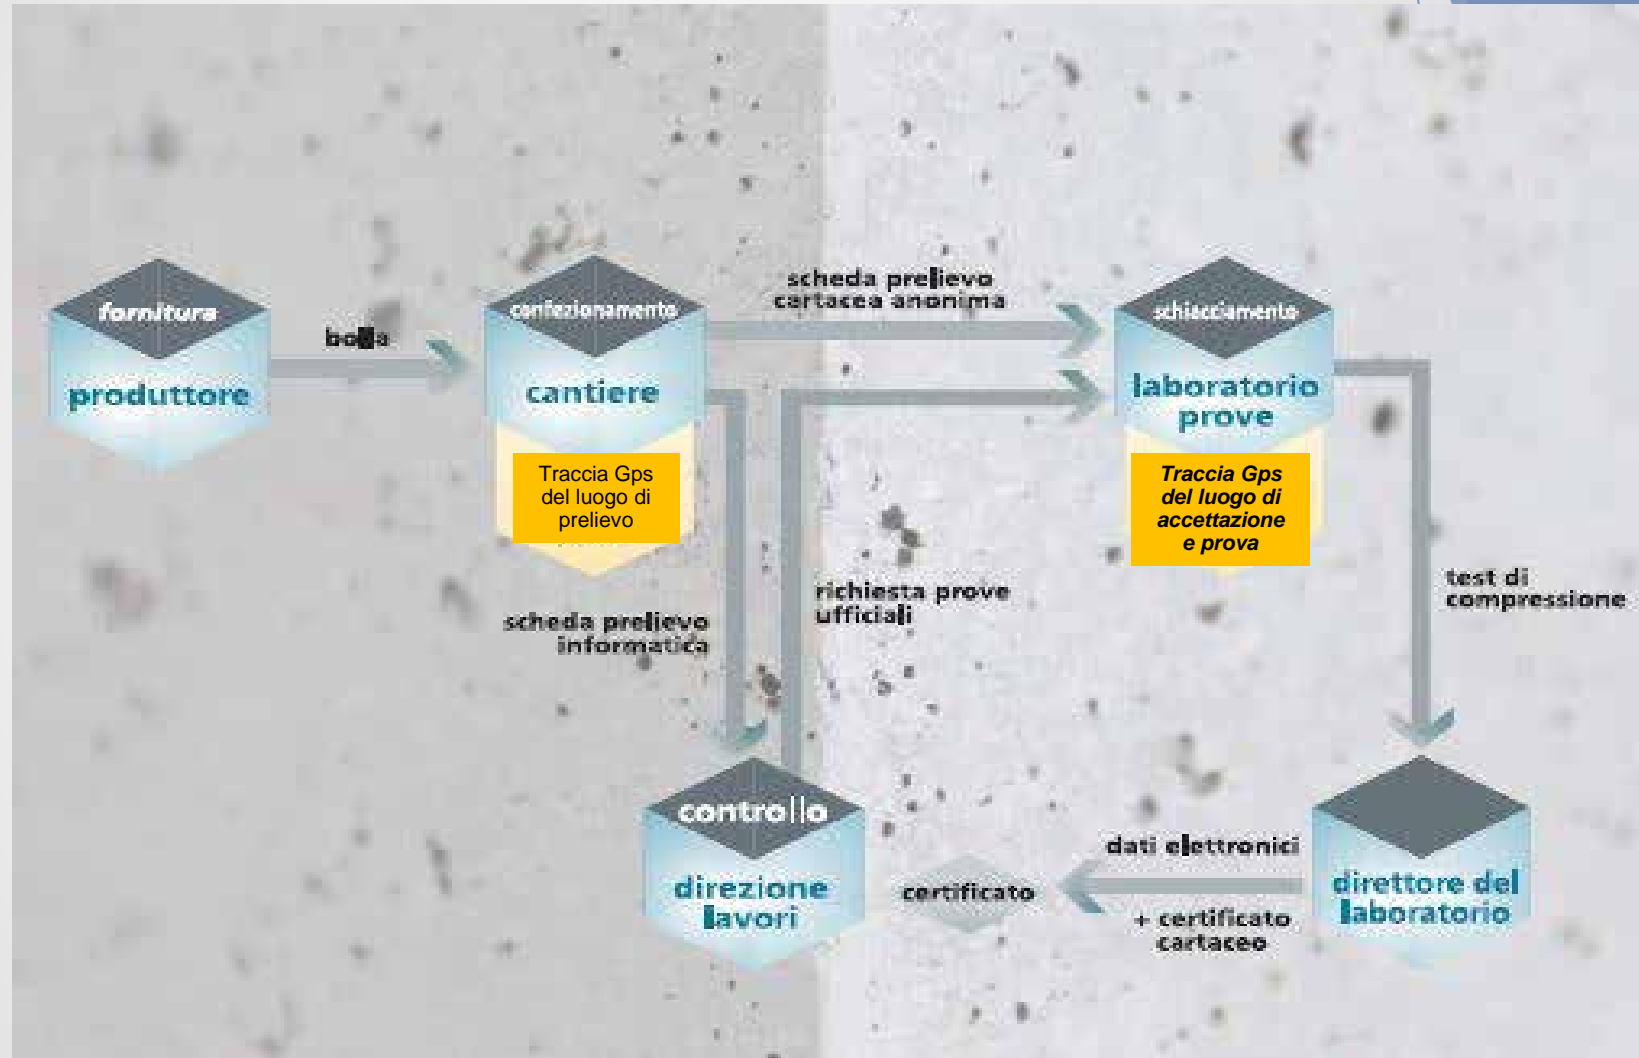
fornitura
produttore

bolla

confezionamento
cantiere

Traccia Gps del luogo di prelievo

scheda prelievo cartacea anonima

schiacciamento
laboratorio prove

Traccia Gps del luogo di accettazione e prova

scheda prelievo informatica

richiesta prove ufficiali

test di compressione

controllo
direzione lavori

certificato

dati elettronici

+ certificato cartaceo

direttore del laboratorio